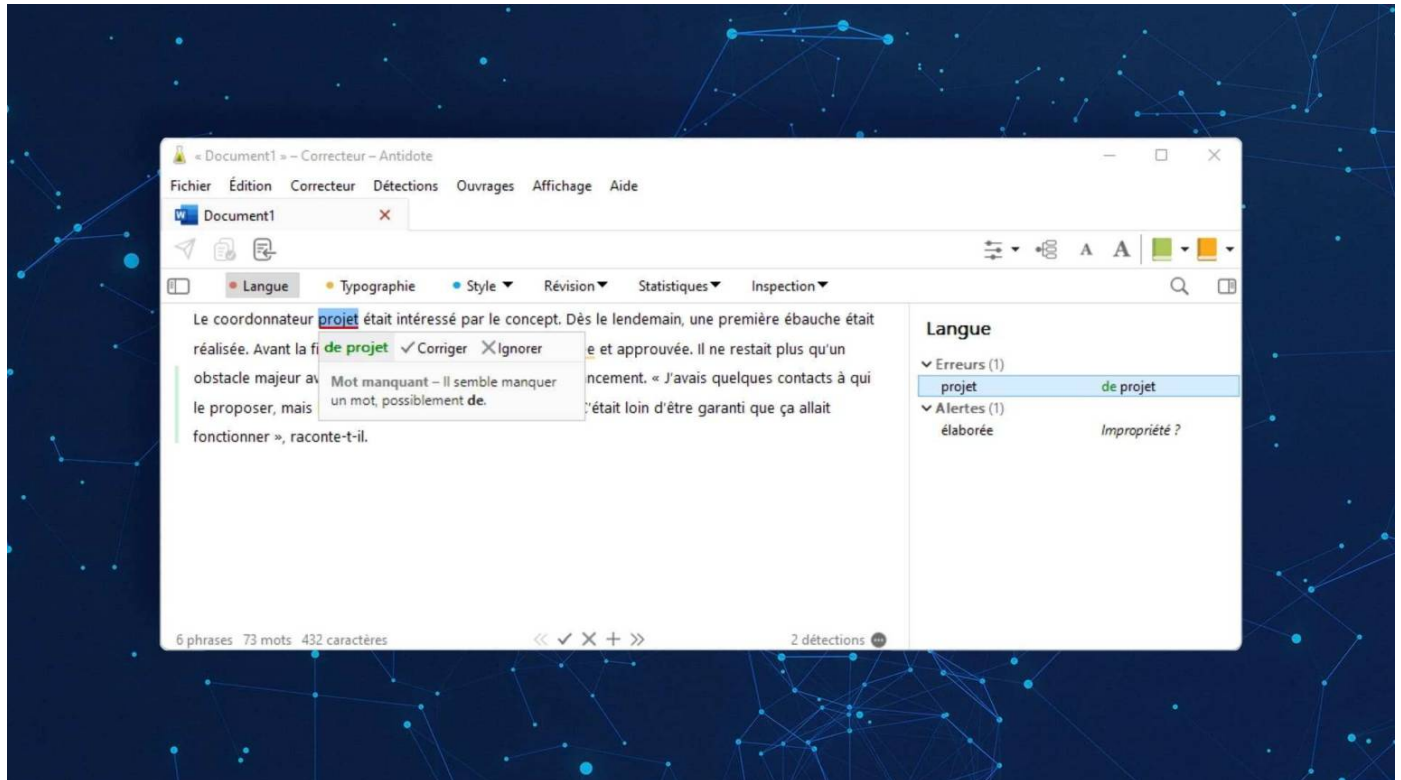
« Document1 » – Correcteur – Antidote

Fichier Édition Correcteur Détections Ouvrages Affichage Aide

Document1 ×

A A

Langue Typographie Style ▼ Révision▼ Statistiques▼ Inspection▼

Le coordonnateur projet était intéressé par le concept. Dès le lendemain, une première ébauche était réalisée. Avant la fi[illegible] e et approuvée. Il ne restait plus qu'un obstacle majeur av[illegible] ncement. « J'avais quelques contacts à qui le proposer, mais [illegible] 'était loin d'être garanti que ça allait fonctionner », raconte-t-il.

de projet ✓Corriger ✕Ignorer

Mot manquant – Il semble manquer un mot, possiblement de.

6 phrases 73 mots 432 caractères

« ✓ ✕ + »

2 détections

Langue

Erreurs (1)

projet de projet

Alertes (1)

élaborée Impropriété ?